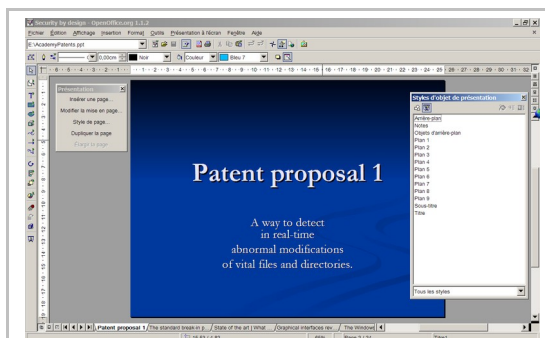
Security by design - OpenOffice.org 1.1.2

Fichier Édition Affichage Insertion Format Outils Présentation à l'écran Fenêtre Aide

E:\AcademyPatents.ppt

0,00cm Noir Couleur Bleu 7

Présentation
Insérer une page...
Modifier la mise en page...
Style de page...
Dupliquer la page
Éclater la page

Patent proposal 1

A way to detect
in real-time
abnormal modifications
of vital files and directories.

Styles d'objet de présentation
Arrière-plan
Notes
Objets d'arrière-plan
Plan 1
Plan 2
Plan 3
Plan 4
Plan 5
Plan 6
Plan 7
Plan 8
Plan 9
Sous-titre
Titre

Tous les styles

Patent proposal 1 | The standard break-in p... | State of the art | What ... | Graphical interfaces rev... | The Windows